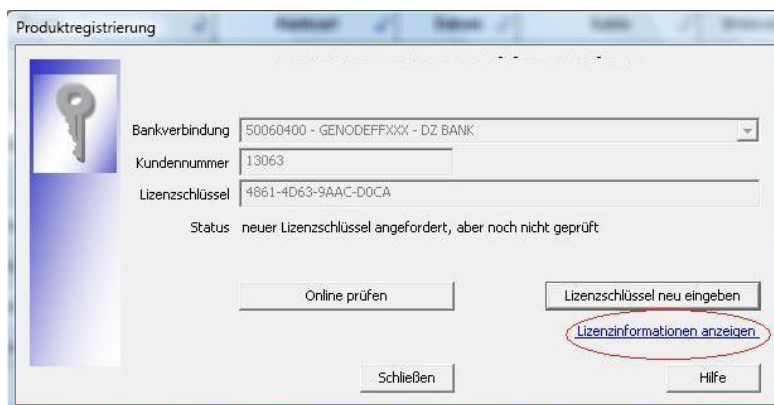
Produktregistrierung

Bankverbindung 50060400 - GENODEFFXXX - DZ BANK

Kundennummer 13063

Lizenzschlüssel 4861-4D63-9AAC-D0CA

Status neuer Lizenzschlüssel angefordert, aber noch nicht geprüft

Online prüfen

Lizenzschlüssel neu eingeben

Lizenzinformationen anzeigen

Schließen

Hilfe